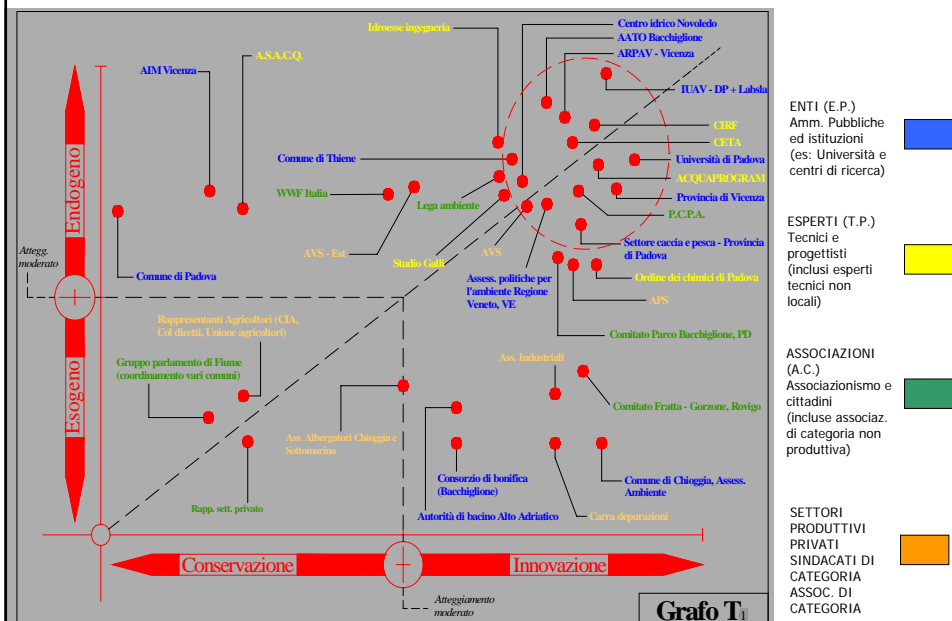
Idroesse ingegneria
Centro idrico Novoledo
AATO Bacchiglione
ARPAV - Vicenza
IUAV - DP + Labsla
A.S.A.C.Q.
AIM Vicenza
CIRF
CETA
Università di Padova
ACQUAPROGRAM
Provincia di Vicenza
Comune di Thiene
WWF Italia
Lega ambiente
P.C.P.A.
Settore caccia e pesca - Provincia di Padova
Endogeno
AVS - Est
Studio Galli
AVS
Ordine dei chimici di Padova
Attegg. moderato
Comune di Padova
Assess. politiche per l'ambiente Regione Veneto, VE
APS
Comitato Parco Bacchiglione, PD
Rappresentanti Agricoltori (CIA, Col diretti, Unione agricoltori)
Gruppo parlamento di Fiume (coordinamento vari comuni)
Ass. Industriali
Esogeno
Comitato Fratta - Gorzone, Rovigo
Ass. Albergatori Chioggia e Sottomarina
Consorzio di bonifica (Bacchiglione)
Comune di Chioggia, Assess. Ambiente
Rapp. sett. privato
Autorità di bacino Alto Adriatico
Carra depurazioni
Conservazione
Innovazione
Atteggiamento moderato
Grafo T1

ENTI (E.P.) Amm. Pubbliche ed istituzioni (es: Università e centri di ricerca)

ESPERTI (T.P.) Tecnici e progettisti (inclusi esperti tecnici non locali)

ASSOCIAZIONI (A.C.) Associazionismo e cittadini (incluse associaz. di categoria non produttiva)

SETTORI PRODUTTIVI PRIVATI SINDACATI DI CATEGORIA ASSOC. DI CATEGORIA